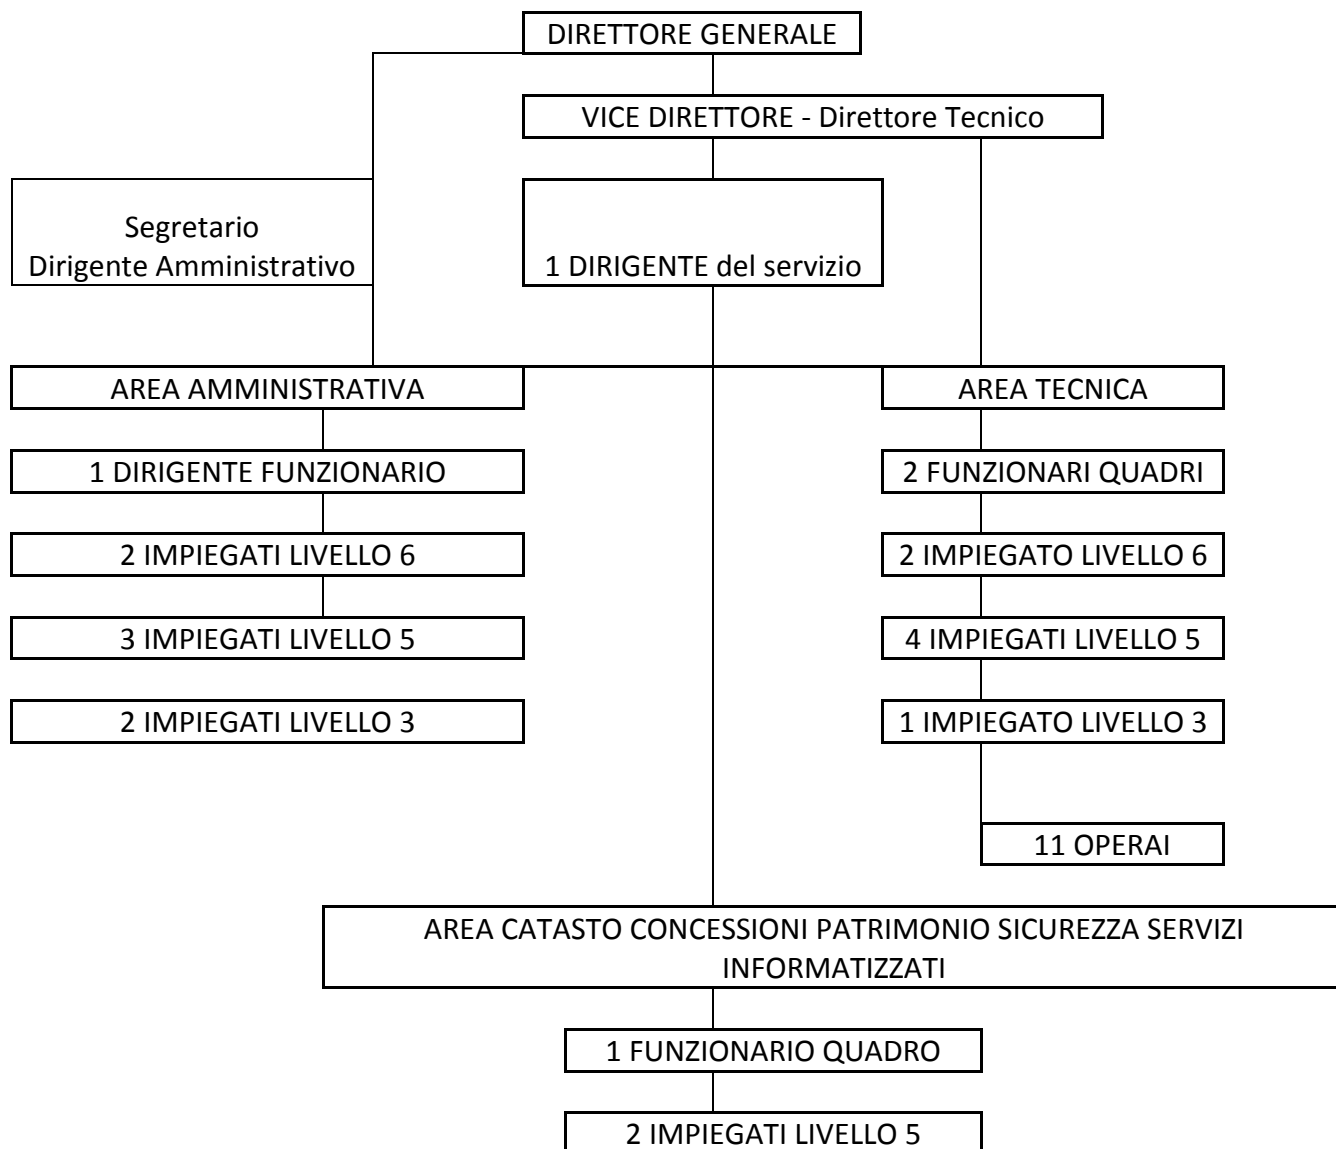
DIRETTORE GENERALE

VICE DIRETTORE - Direttore Tecnico

Segretario
Dirigente Amministrativo

1 DIRIGENTE del servizio

AREA AMMINISTRATIVA

1 DIRIGENTE FUNZIONARIO

2 IMPIEGATI LIVELLO 6

3 IMPIEGATI LIVELLO 5

2 IMPIEGATI LIVELLO 3

AREA TECNICA

2 FUNZIONARI QUADRI

2 IMPIEGATO LIVELLO 6

4 IMPIEGATI LIVELLO 5

1 IMPIEGATO LIVELLO 3

11 OPERAI

AREA CATASTO CONCESSIONI PATRIMONIO SICUREZZA SERVIZI INFORMATIZZATI

1 FUNZIONARIO QUADRO

2 IMPIEGATI LIVELLO 5